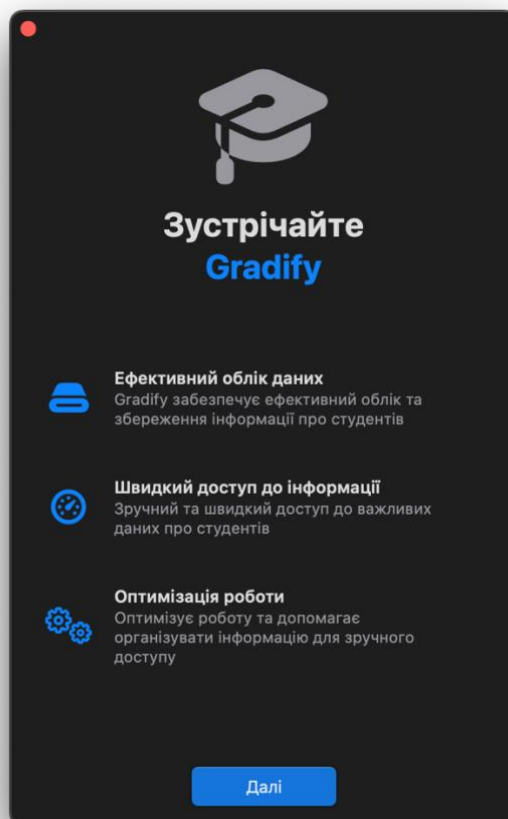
Зустрічайте
Gradify

Ефективний облік даних
Gradify забезпечує ефективний облік та збереження інформації про студентів

Швидкий доступ до інформації
Зручний та швидкий доступ до важливих даних про студентів

Оптимізація роботи
Оптимізує роботу та допомагає організувати інформацію для зручного доступу

Далі